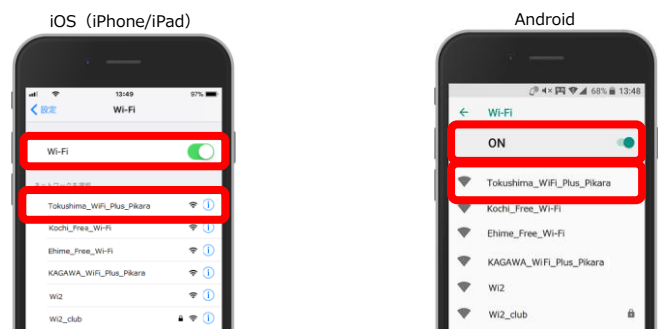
iOS（iPhone/iPad）

13:49

97%

< 設定

Wi-Fi

Wi-Fi

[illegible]

Tokushima_WiFi_Plus_Pikara

Kochi_Free_Wi-Fi

Ehime_Free_Wi-Fi

KAGAWA_WiFi_Plus_Pikara

Wi2

Wi2_club

Android

68% 13:48

Wi-Fi

ON

Tokushima_WiFi_Plus_Pikara

Kochi_Free_Wi-Fi

Ehime_Free_Wi-Fi

KAGAWA_WiFi_Plus_Pikara

Wi2

Wi2_club